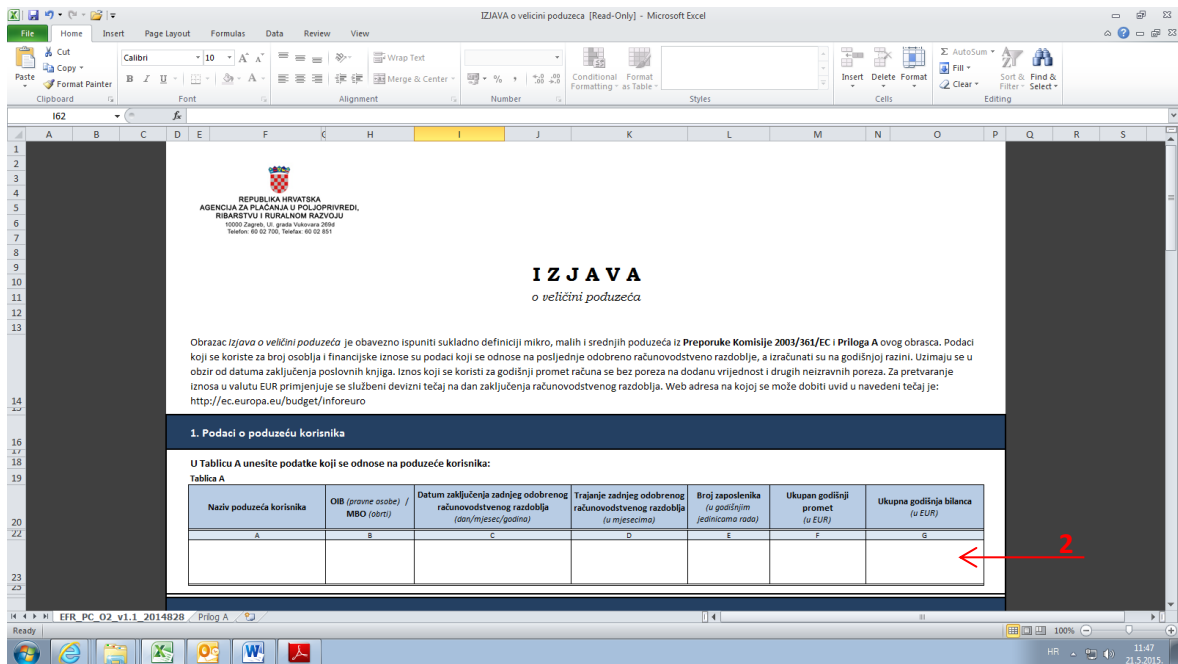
IZJAVA o velicini poduzeca [Read-Only] - Microsoft Excel

File Home Insert Page Layout Formulas Data Review View

Cut Copy Format Painter Paste Clipboard
Calibri 10 Font
Wrap Text Merge & Center Alignment
Number
Conditional Formatting Format as Table Styles
Insert Delete Format Cells
AutoSum Fill Clear Sort & Filter Find & Select Editing

I62 $f_x$

A B C D E F G H I J K L M N O P Q R S

REPUBLIKA HRVATSKA
AGENCIJA ZA PLAĆANJA U POLJOPRIVREDI, RIBARSTVU I RURALNOM RAZVOJU
10000 Zagreb, Ul. grada Vukovara 269d
Telefon: 60 02 700, Telefax: 60 02 851

I Z J A V A
o veličini poduzeća

Obrazac Izjava o veličini poduzeća je obavezno ispuniti sukladno definiciji mikro, malih i srednjih poduzeća iz Preporuke Komisije 2003/361/EC i Priloga A ovog obrasca. Podaci koji se koriste za broj osoblja i financijske iznose su podaci koji se odnose na posljednje odobreno računovodstveno razdoblje, a izračunati su na godišnjoj razini. Uzimaju se u obzir od datuma zaključenja poslovnih knjiga. Iznos koji se koristi za godišnji promet računa se bez poreza na dodanu vrijednost i drugih neizravnih poreza. Za pretvaranje iznosa u valutu EUR primjenjuje se službeni devizni tečaj na dan zaključenja računovodstvenog razdoblja. Web adresa na kojoj se može dobiti uvid u navedeni tečaj je: http://ec.europa.eu/budget/inforeuro

1. Podaci o poduzeću korisnika

U Tablicu A unesite podatke koji se odnose na poduzeće korisnika:
Tablica A

| Naziv poduzeća korisnika | OIB (pravne osobe) / MBO (obrti) | Datum zaključenja zadnjeg odobrenog računovodstvenog razdoblja (dan/mjesec/godina) | Trajanje zadnjeg odobrenog računovodstvenog razdoblja (u mjesecima) | Broj zaposlenika (u godišnjim jedinicama rada) | Ukupan godišnji promet (u EUR) | Ukupna godišnja bilanca (u EUR) |
|---|---|---|---|---|---|---|
| A | B | C | D | E | F | G |
| | | | | | | |

2

EFR_PC_O2_v1.1_2014828 Prilog A
Ready 100%
HR 11:47 21.5.2015.